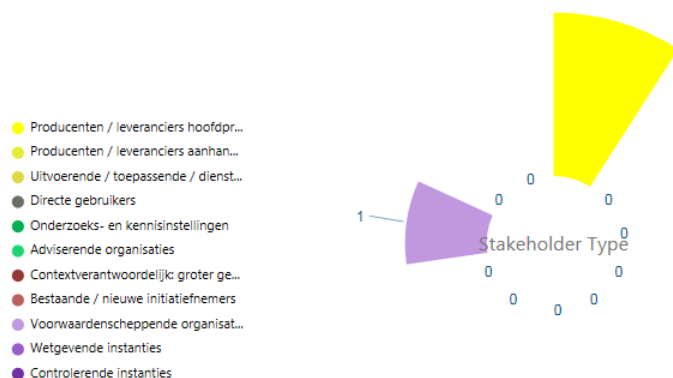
Producenten / leveranciers hoofdpr...
Producenten / leveranciers aanhan...
Uitvoerende / toepassende / dienst...
Directe gebruikers
Onderzoeks- en kennisinstellingen
Adviserende organisaties
Contextverantwoordelijk: groter ge...
Bestaande / nieuwe initiatiefnemers
Voorwaardenscheppende organisat...
Wetgevende instanties
Controlerende instanties

1
0
0
0
Stakeholder Type
0
0
0
0
0